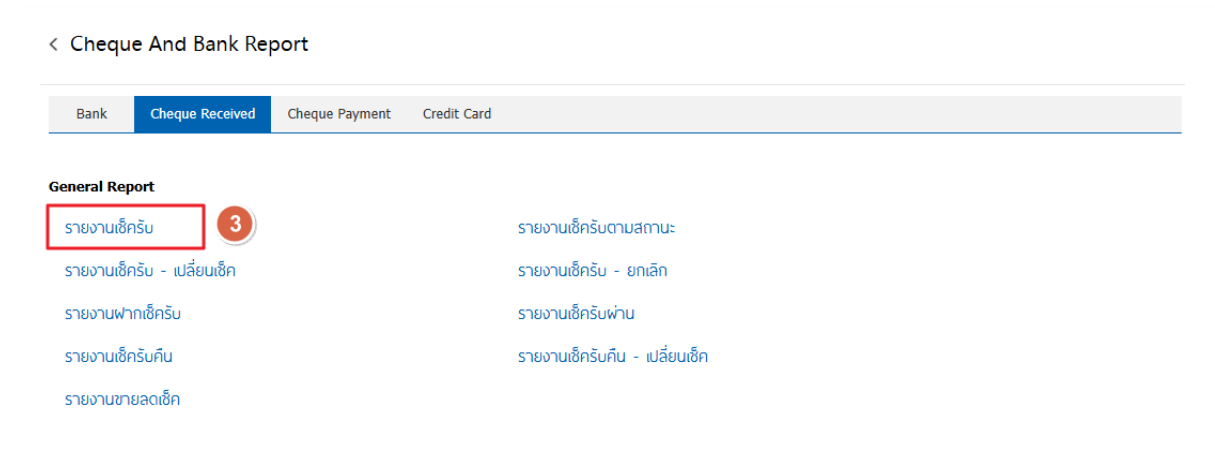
< Cheque And Bank Report

Bank | Cheque Received | Cheque Payment | Credit Card

General Report

รายงานเช็ครับ

3

รายงานเช็ครับ - เปลี่ยนเช็ค

รายงานฝากเช็ครับ

รายงานเช็ครับคืน

รายงานขายลดเช็ค

รายงานเช็ครับตามสถานะ

รายงานเช็ครับ - ยกเลิก

รายงานเช็ครับผ่าน

รายงานเช็ครับคืน - เปลี่ยนเช็ค